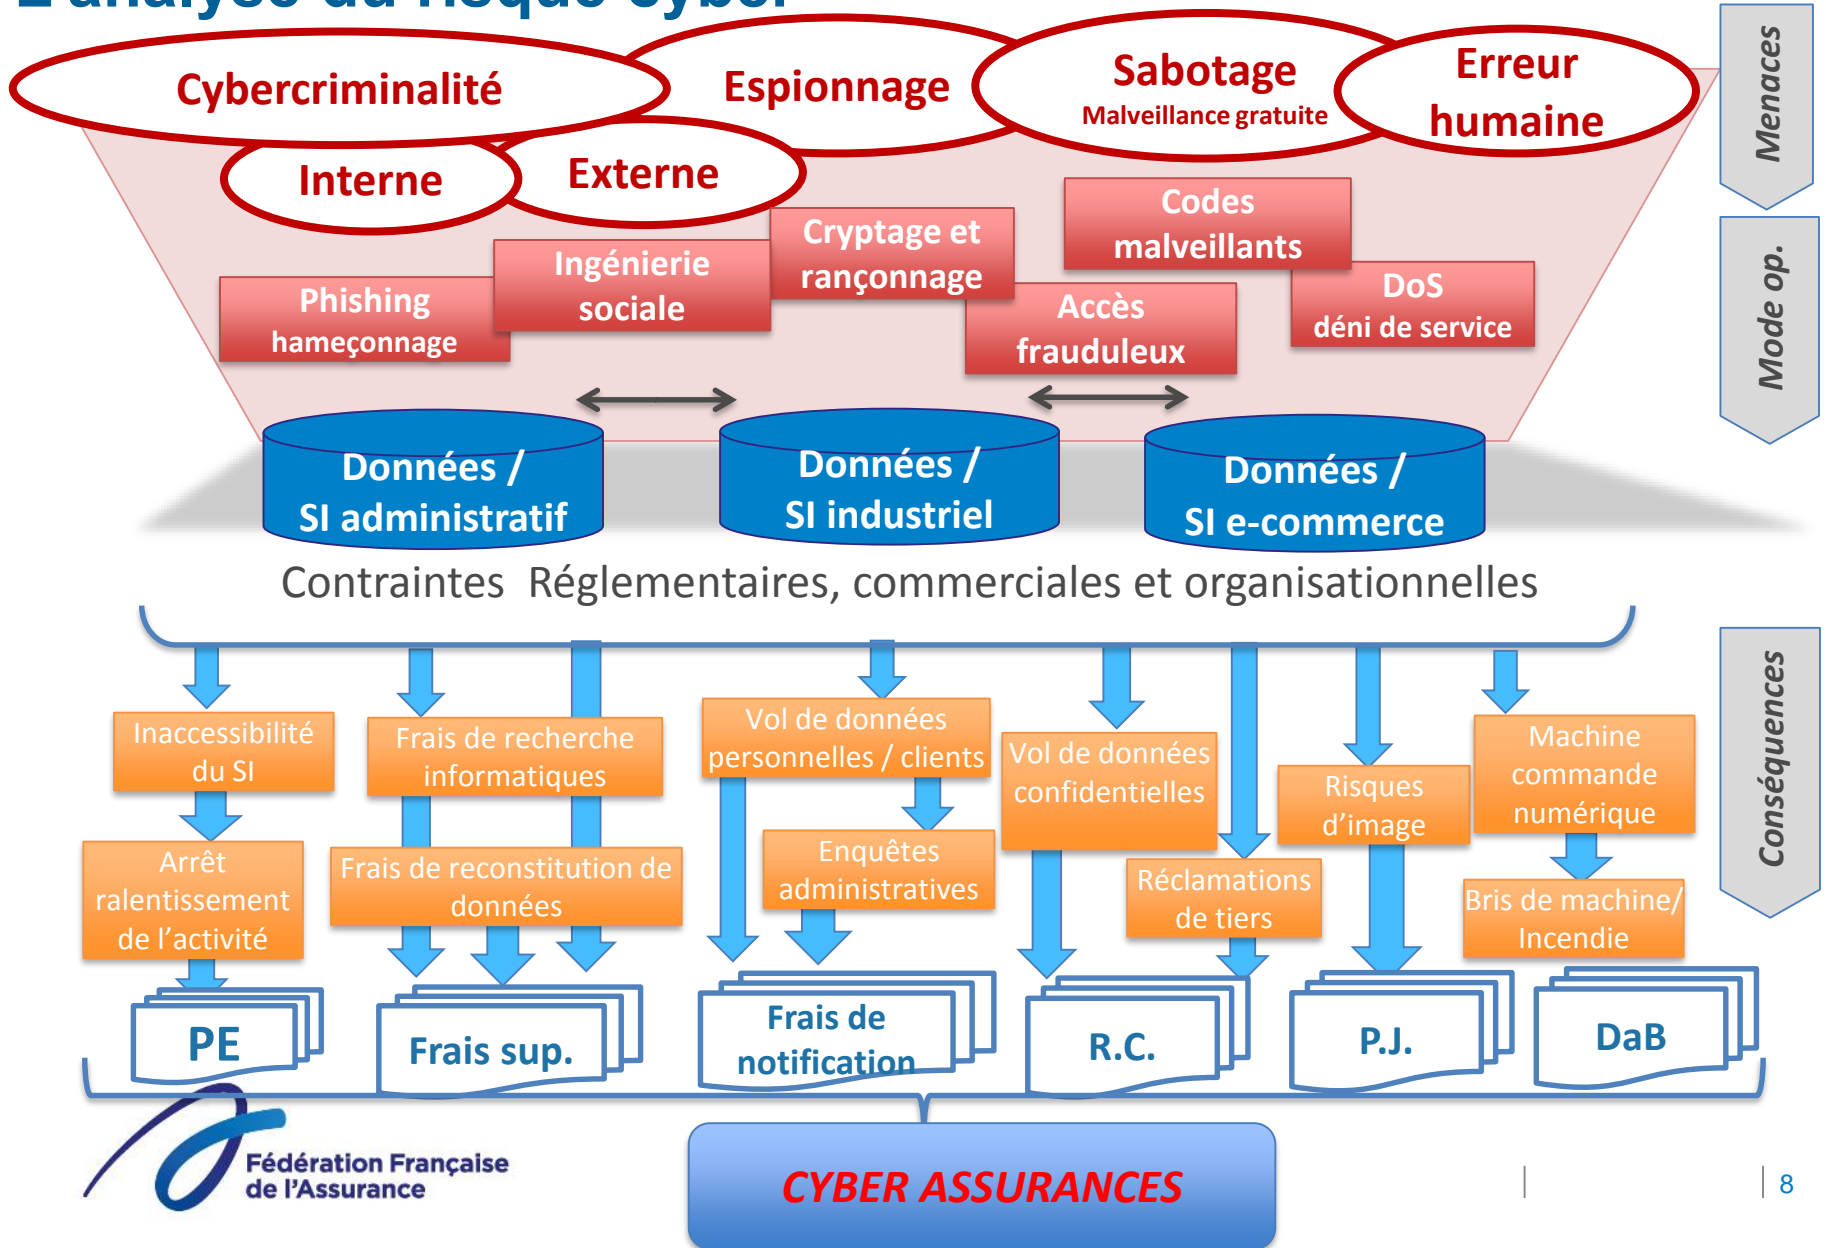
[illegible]

Cybercriminalité

Espionnage

Sabotage
Malveillance gratuite

Erreur humaine

Interne

Externe

Menaces

Codes malveillants

Cryptage et rançonnage

Ingénierie sociale

Phishing
hameçonnage

DoS
déni de service

Accès frauduleux

Mode op.

Données / SI administratif

Données / SI industriel

Données / SI e-commerce

Contraintes Réglementaires, commerciales et organisationnelles

Inaccessibilité du SI

Frais de recherche informatiques

Vol de données personnelles / clients

Vol de données confidentielles

Risques d'image

Machine commande numérique

Conséquences

Arrêt ralentissement de l'activité

Frais de reconstitution de données

Enquêtes administratives

Réclamations de tiers

Bris de machine/ Incendie

PE

Frais sup.

Frais de notification

R.C.

P.J.

DaB

Fédération Française de l'Assurance

CYBER ASSURANCES

8